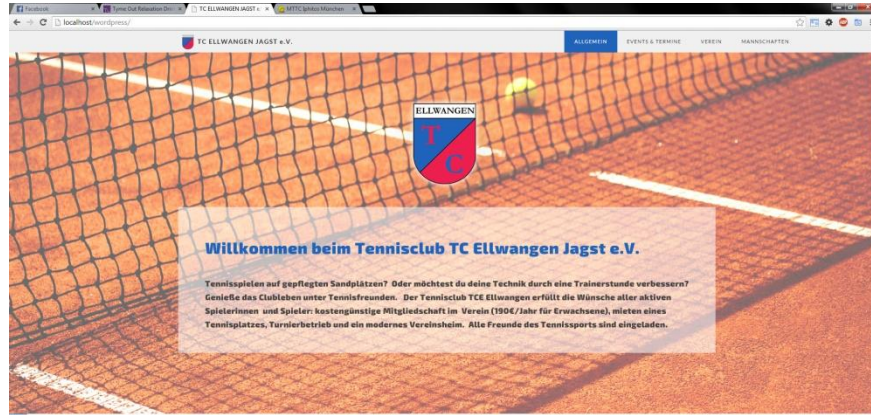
Facebook
Tyme Out Relaxation Dri
TC ELLWANGEN JAGST e.
MTTC Iphitos München
localhost/wordpress/

TC ELLWANGEN JAGST e.V.
ALLGEMEIN
EVENTS & TERMINE
VEREIN
MANNSCHAFTEN

ELLWANGEN
T
C

Willkommen beim Tennisclub TC Ellwangen Jagst e.V.

Tennisspielen auf gepflegten Sandplätzen? Oder möchtest du deine Technik durch eine Trainerstunde verbessern? Genieße das Clubleben unter Tennisfreunden. Der Tennisclub TCE Ellwangen erfüllt die Wünsche aller aktiven SpielerInnen und Spieler: kostengünstige Mitgliedschaft im Verein (190€/Jahr für Erwachsene), mieten eines Tennisplatzes, Turnierbetrieb und ein modernes Vereinsheim. Alle Freunde des Tennissports sind eingeladen.